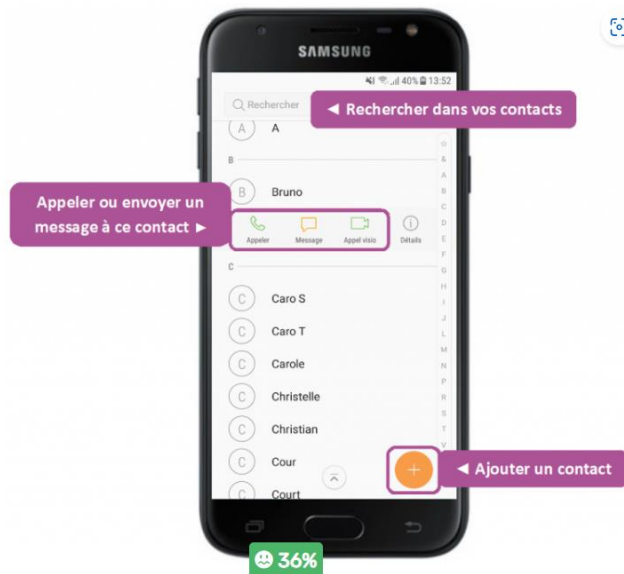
SAMSUNG

40% 13:52

Rechercher

◄ Rechercher dans vos contacts

A A

B

B Bruno

Appeler ou envoyer un message à ce contact ►

Appeler Message Appel visio Détails

C

C Caro S
C Caro T
C Carole
C Christelle
C Christian
C Cour
C Court

◄ Ajouter un contact

36%